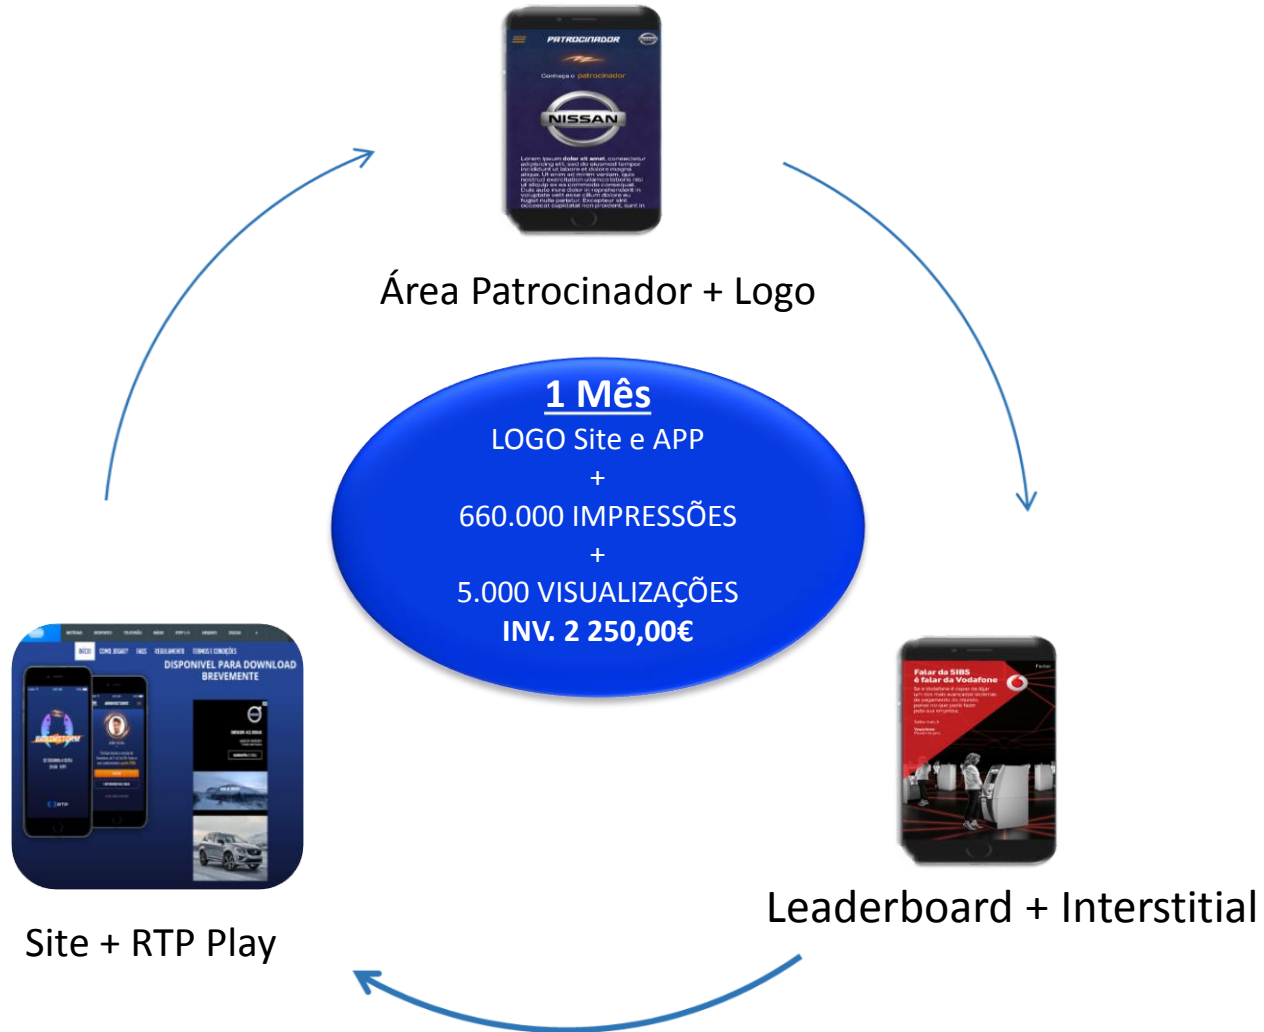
PATROCINADOR

Conheça o patrocinador

NISSAN

Lorem ipsum dolor sit amet, consectetur adipiscing elit, sed do eiusmod tempor incididunt ut labore et dolore magna aliqua. Ut enim ad minim veniam, quis nostrud exercitation ullamco laboris nisi ut aliquip ex ea commodo consequat. Duis aute irure dolor in reprehenderit in voluptate velit esse cillum dolore eu fugiat nulla pariatur. Excepteur sint occaecat cupidatat non proident, sunt in

Área Patrocinador + Logo

1 Mês
LOGO Site e APP
+
660.000 IMPRESSÕES
+
5.000 VISUALIZAÇÕES
INV. 2 250,00€

DISPONIVEL PARA DOWNLOAD BREVEMENTE

Falar da SIBS é falar da Vodafone

Site + RTP Play

Leaderboard + Interstitial